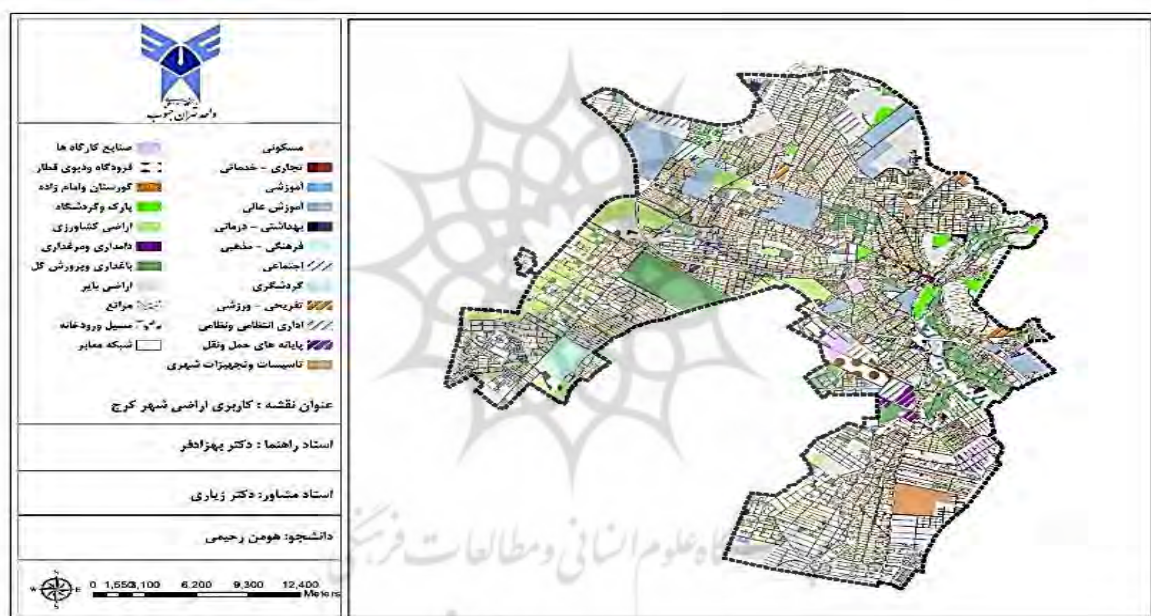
واحد تهران جنوب

مسکونی
تجاری - خدماتی
آموزشی
آموزش عالی
بهداشتی - درمانی
فرهنگی - مذهبی
اجتماعی
گردشگری
تفریحی - ورزشی
اداری انتظامی ونظامی
پایانه های حمل ونقل
تاسیسات وتجهیزات شهری

صنایع کارگاه ها
فرودگاه ودپوی قطار
گورستان وامام زاده
پارک وگردشگاه
اراضی کشاورزی
دامداری ومرغداری
باغداری وپرورش گل
اراضی بایر
مراتع
مسیل ورودخانه
شبکه معابر

عنوان نقشه : کاربری اراضی شهر کرج

استاد راهنما : دکتر بهزادفر

استاد مشاور: دکتر زیاری

دانشجو: هومن رحیمی

0 1,550 3,100 6,200 9,300 12,400 Meters

پژوهشگاه علوم انسانی ومطالعات فرهنگی